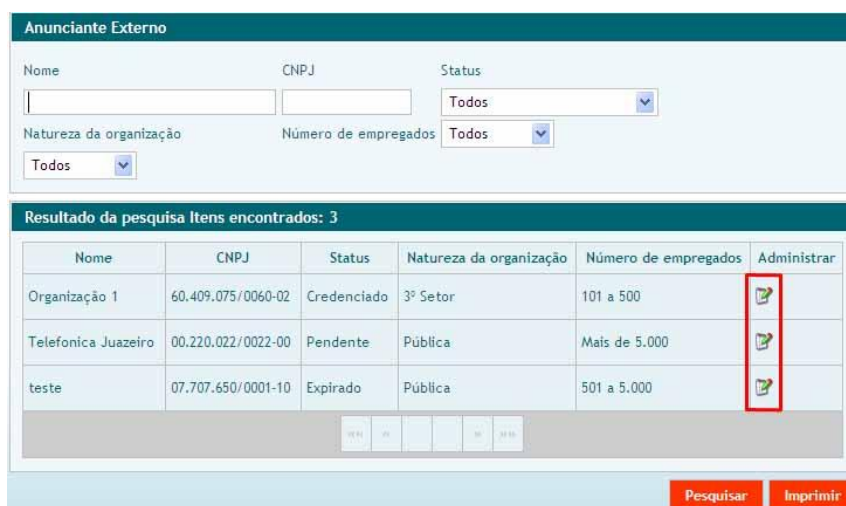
Anunciante Externo

Nome

CNPJ

Status

Todos

Natureza da organização

Número de empregados Todos

Todos

Resultado da pesquisa Itens encontrados: 3

| Nome | CNPJ | Status | Natureza da organização | Número de empregados | Administrar |
|---|---|---|---|---|---|
| Organização 1 | 60.409.075/0060-02 | Credenciado | 3º Setor | 101 a 500 | |
| Telefonica Juazeiro | 00.220.022/0022-00 | Pendente | Pública | Mais de 5.000 | |
| teste | 07.707.650/0001-10 | Expirado | Pública | 501 a 5.000 | |

«« « » »»

Pesquisar Imprimir